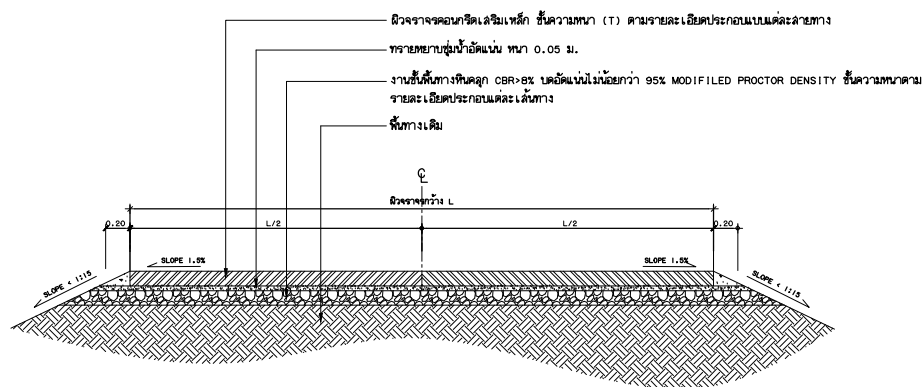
ผิวจราจรคอนกรีตเสริมเหล็ก ชั้นความหนา (T) ตามรายละเอียดประกอบแบบแต่ละสายทาง

ทรายหยาบชุ่มน้ำอัดแน่น หนา 0.05 ม.

งานชั้นพื้นทางหินคลุก CBR>8% บดอัดแน่นไม่น้อยกว่า 95% MODIFILED PROCTOR DENSITY ชั้นความหนาตามรายละเอียดประกอบแต่ละเส้นทาง

พื้นทางเดิม

℄

ผิวจราจรกว้าง L

0.20

L/2

L/2

0.20

SLOPE 1.5%

SLOPE 1.5%

SLOPE < 1:1.5

SLOPE < 1:1.5